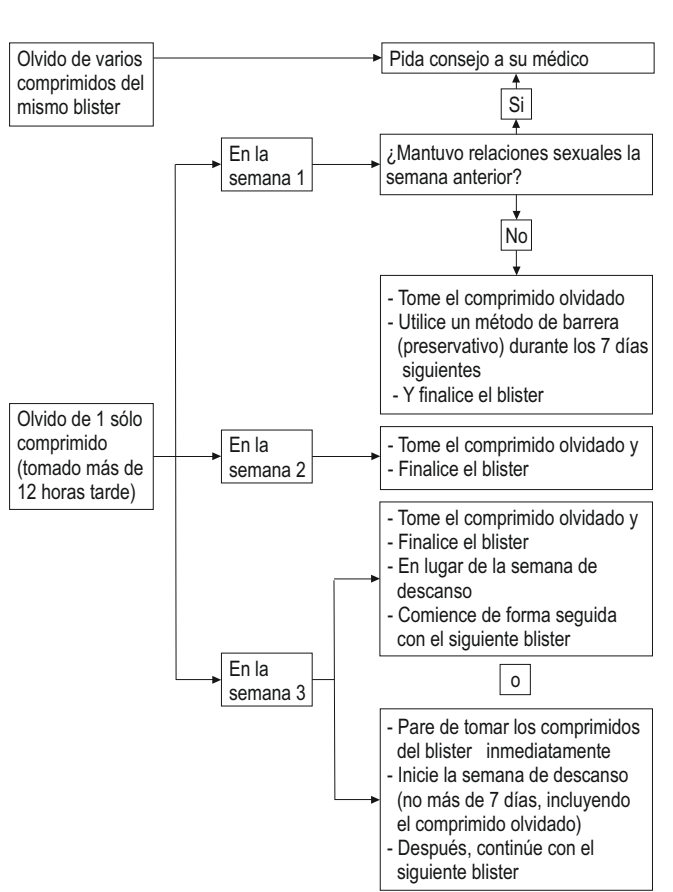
Olvido de varios comprimidos del mismo blister

Pida consejo a su médico

Si

En la semana 1

¿Mantuvo relaciones sexuales la semana anterior?

No

- Tome el comprimido olvidado
- Utilice un método de barrera (preservativo) durante los 7 días siguientes
- Y finalice el blister

Olvido de 1 sólo comprimido (tomado más de 12 horas tarde)

En la semana 2

- Tome el comprimido olvidado y
- Finalice el blister

- Tome el comprimido olvidado y
- Finalice el blister
- En lugar de la semana de descanso
- Comience de forma seguida con el siguiente blister

En la semana 3

o

- Pare de tomar los comprimidos del blister inmediatamente
- Inicie la semana de descanso (no más de 7 días, incluyendo el comprimido olvidado)
- Después, continúe con el siguiente blister